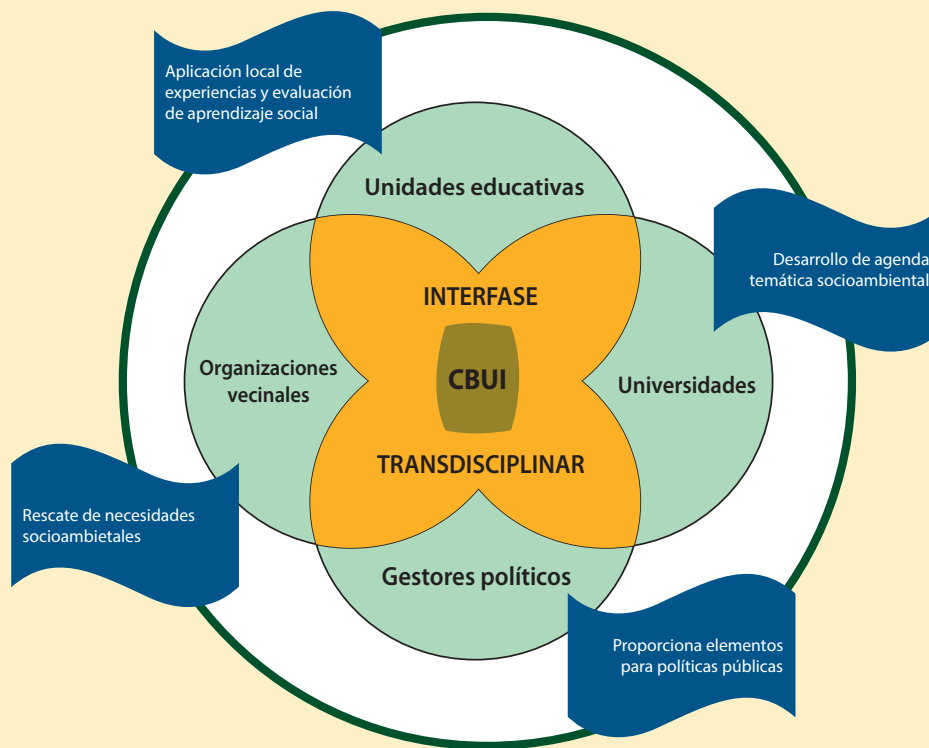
Aplicación local de experiencias y evaluación de aprendizaje social

Unidades educativas

Desarrollo de agenda temática socioambiental

INTERFASE

Organizaciones vecinales

CBUI

Universidades

TRANSDISCIPLINAR

Rescate de necesidades socioambietales

Gestores políticos

Proporciona elementos para políticas públicas